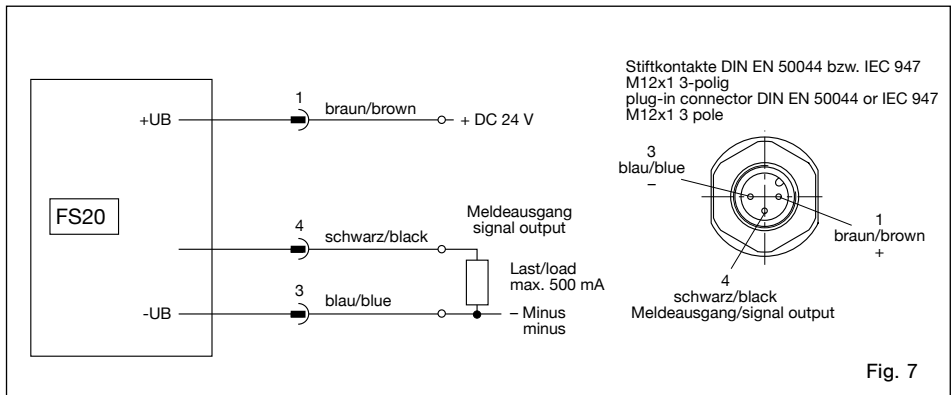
FS20

+UB

1
braun/brown
+ DC 24 V

4
schwarz/black

Meldeausgang
signal output

Last/load
max. 500 mA

-UB

3
blau/blue
– Minus
minus

Stiftkontakte DIN EN 50044 bzw. IEC 947
M12x1 3-polig
plug-in connector DIN EN 50044 or IEC 947
M12x1 3 pole

3
blau/blue
–

1
braun/brown
+

4
schwarz/black
Meldeausgang/signal output

Fig. 7